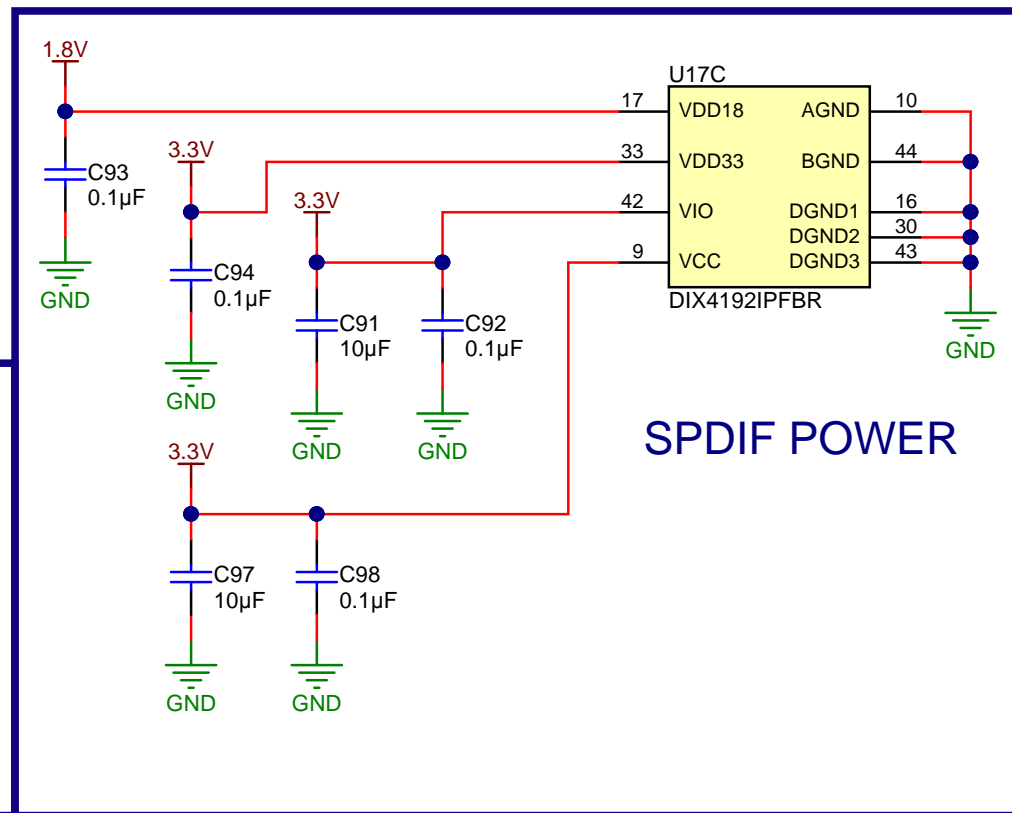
1.8V
C93
0.1µF
GND

3.3V
C94
0.1µF
GND

3.3V
C91
10µF
GND
C92
0.1µF
GND

U17C
17 VDD18
33 VDD33
42 VIO
9 VCC
AGND 10
BGND 44
DGND1 16
DGND2 30
DGND3 43
DIX4192IPFBR
GND

SPDIF POWER

3.3V
C97
10µF
GND
C98
0.1µF
GND